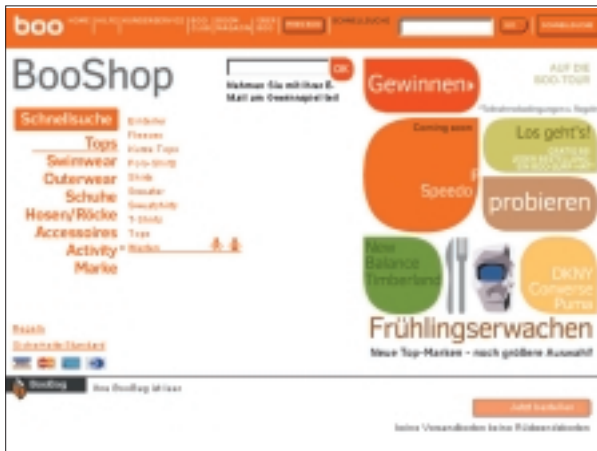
boo

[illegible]

SCHNELLSUCHE

GO

BooShop

OK

Nehmen Sie mit ihrer E-Mail am Gewinnspiel teil

Gewinnen»

AUF DIE BOO.TOUR

Schnellsuche

Tops

Swimwear

Outerwear

Schuhe

Hosen/Röcke

Accessoires

Activity

Marke

Einfacher

Fleeces

Kurze Tops

Polo-Shirts

Shirts

Sweater

Sweatshirts

T-Shirts

Tops

Westen

Coming soon

Speedo

Los geht's!

probieren

New Balance Timberland

DKNY Converse Puma

Frühlingserwachen

Neue Top-Marken – noch größere Auswahl!

Bezahlen

Sicherheits-Standard

BooBag

Ihre BooBag ist leer

Jetzt bestellen

keine Versandkosten keine Rücksendekosten